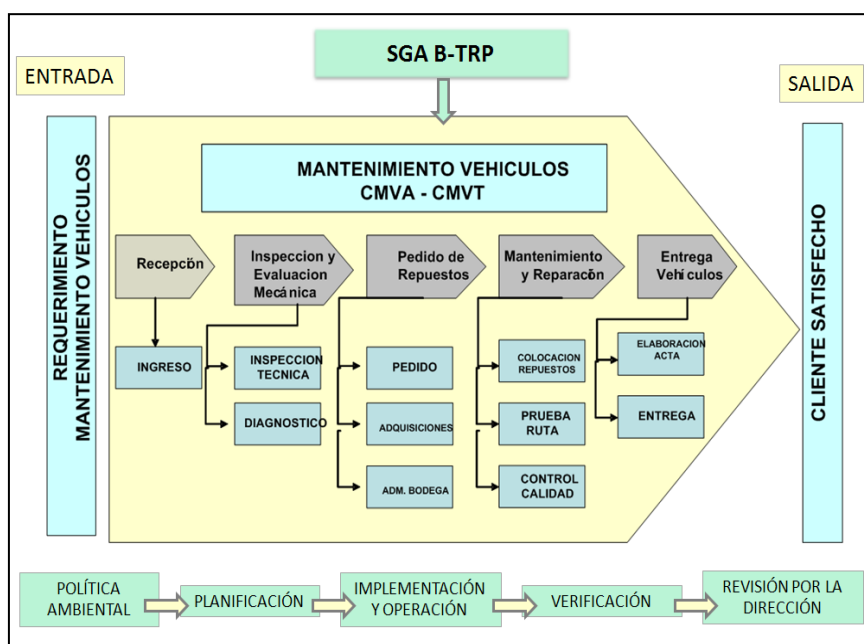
SGA B-TRP

ENTRADA

SALIDA

REQUERIMIENTO MANTENIMIENTO VEHICULOS

MANTENIMIENTO VEHICULOS
CMVA - CMVT

Recepcòn

Inspeccion y Evaluacion Mecánica

Pedido de Repuestos

Mantenimiento y Reparacòn

Entrega Vehículos

INGRESO

INSPECCION TECNICA

DIAGNOSTICO

PEDIDO

ADQUISICIONES

ADM. BODEGA

COLOCACION REPUESTOS

PRUEBA RUTA

CONTROL CALIDAD

ELABORACION ACTA

ENTREGA

CLIENTE SATISFECHO

POLÍTICA AMBIENTAL

PLANIFICACIÓN

IMPLEMENTACIÓN Y OPERACIÓN

VERIFICACIÓN

REVISIÓN POR LA DIRECCIÓN